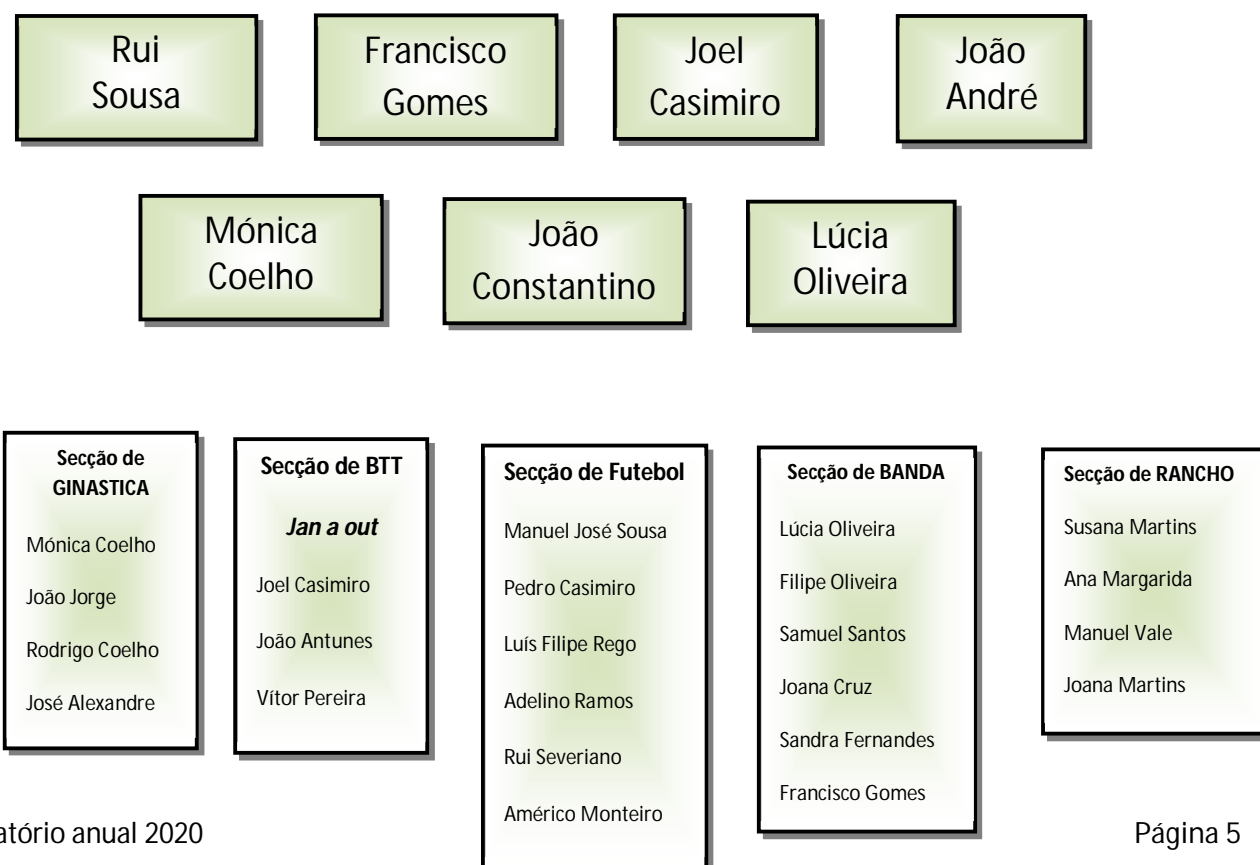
Rui Sousa

Francisco Gomes

Joel Casimiro

João André

Mónica Coelho

João Constantino

Lúcia Oliveira

Secção de GINASTICA

Mónica Coelho

João Jorge

Rodrigo Coelho

José Alexandre

Secção de BTT

Jan a out

Joel Casimiro

João Antunes

Vítor Pereira

Secção de Futebol

Manuel José Sousa

Pedro Casimiro

Luís Filipe Rego

Adelino Ramos

Rui Severiano

Américo Monteiro

Secção de BANDA

Lúcia Oliveira

Filipe Oliveira

Samuel Santos

Joana Cruz

Sandra Fernandes

Francisco Gomes

Secção de RANCHO

Susana Martins

Ana Margarida

Manuel Vale

Joana Martins

atório anual 2020

Página 5